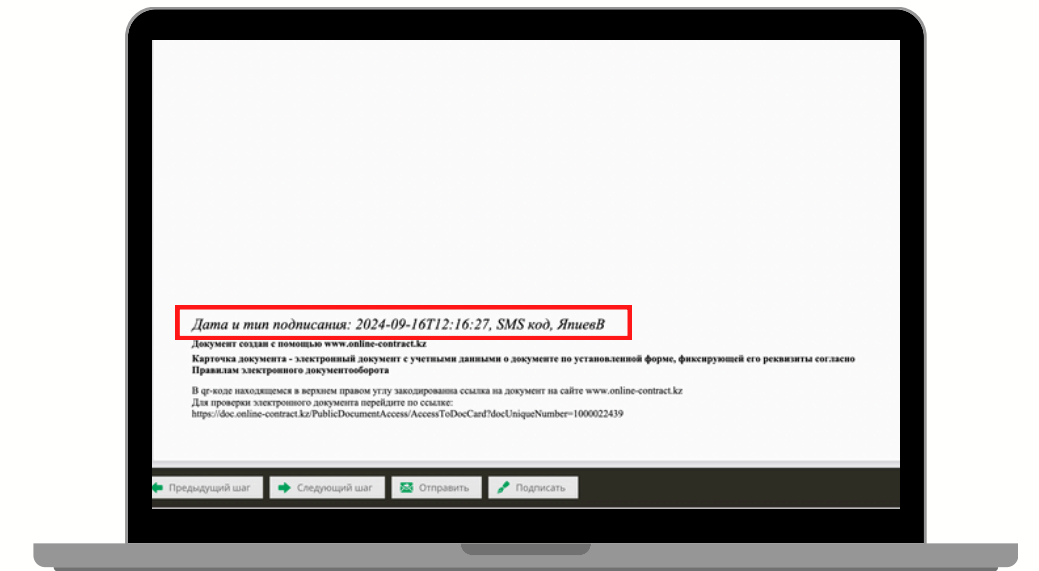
Дата и тип подписания: 2024-09-16T12:16:27, SMS код, ЯпиевВ

Документ создан с помощью www.online-contract.kz

Карточка документа - электронный документ с учетными данными о документе по установленной форме, фиксирующей его реквизиты согласно Правилам электронного документооборота

В qr-коде находящемся в верхнем правом углу закодирована ссылка на документ на сайте www.online-contract.kz
Для проверки электронного документа перейдите по ссылке:
https://doc.online-contract.kz/PublicDocumentAccess/AccessToDocCard?docUniqueNumber=1000022439

Предыдущий шаг | Следующий шаг | Отправить | Подписать